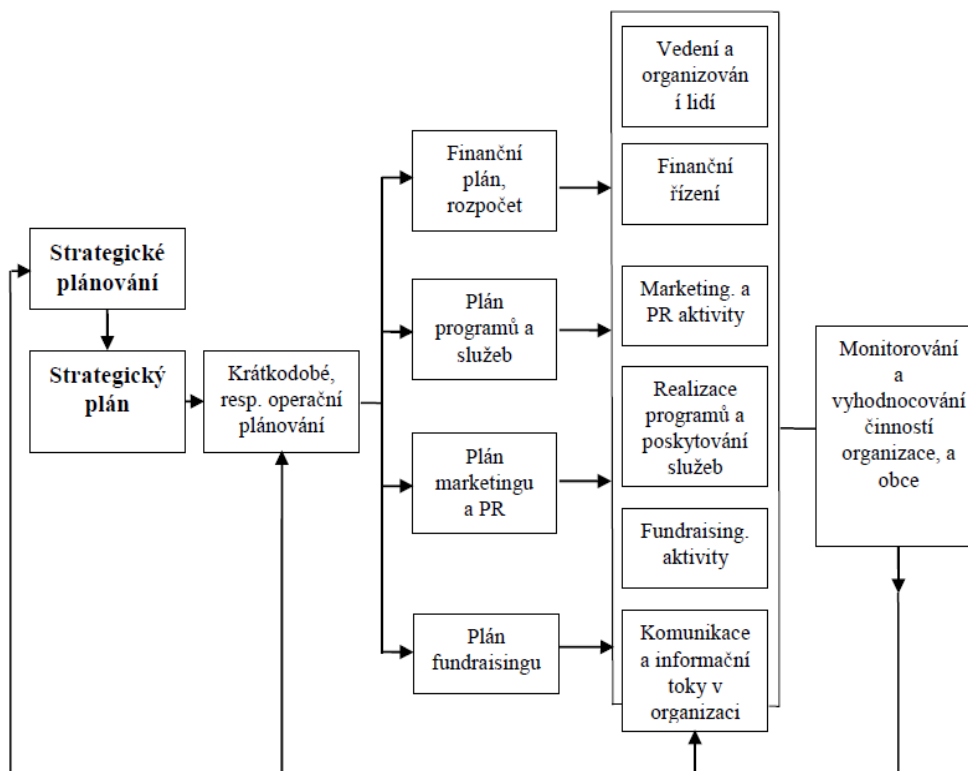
Strategické plánování

Strategický plán

Krátkodobé, resp. operační plánování

Finanční plán, rozpočet

Plán programů a služeb

Plán marketingu a PR

Plán fundraisingu

Vedení a organizování lidí

Finanční řízení

Marketing. a PR aktivity

Realizace programů a poskytování služeb

Fundraising. aktivity

Komunikace a informační toky v organizaci

Monitorování a vyhodnocování činností organizace, a obce